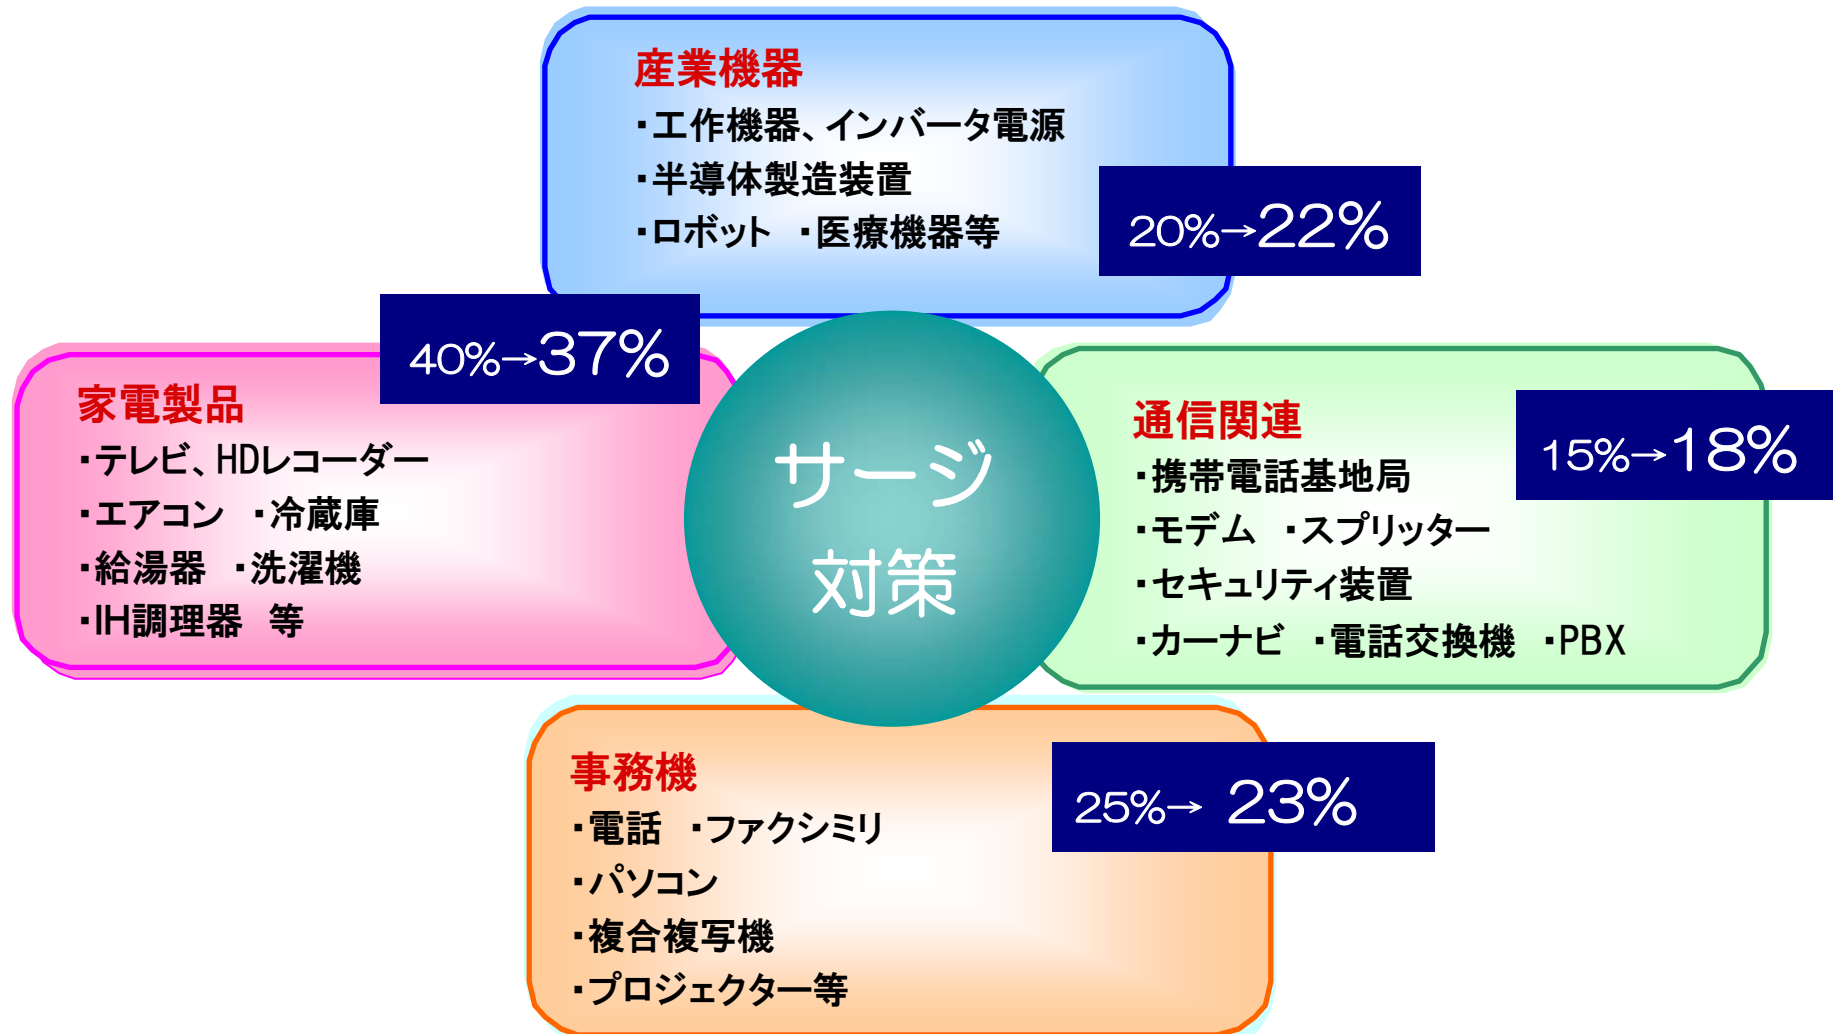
産業機器
・工作機器、インバータ電源
・半導体製造装置
・ロボット　・医療機器等

20%→22%

40%→37%

家電製品
・テレビ、HDレコーダー
・エアコン　・冷蔵庫
・給湯器　・洗濯機
・IH調理器　等

サージ対策

通信関連
・携帯電話基地局
・モデム　・スプリッター
・セキュリティ装置
・カーナビ　・電話交換機　・PBX

15%→18%

事務機
・電話　・ファクシミリ
・パソコン
・複合複写機
・プロジェクター等

25%→ 23%